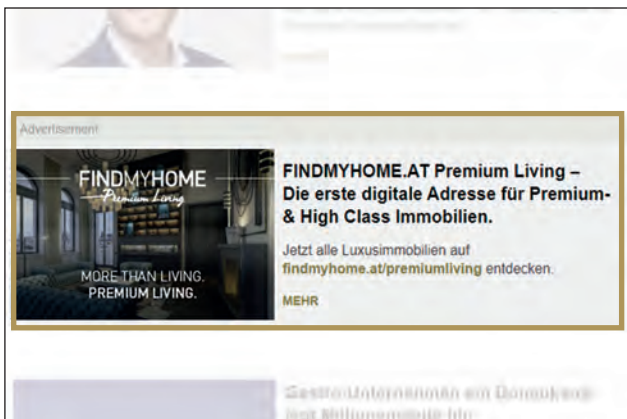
Advertisement

FINDMYHOME
Premium Living

MORE THAN LIVING.
PREMIUM LIVING.

FINDMYHOME.AT Premium Living – Die erste digitale Adresse für Premium- & High Class Immobilien.

Jetzt alle Luxusimmobilien auf findmyhome.at/premiumliving entdecken.

MEHR

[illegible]